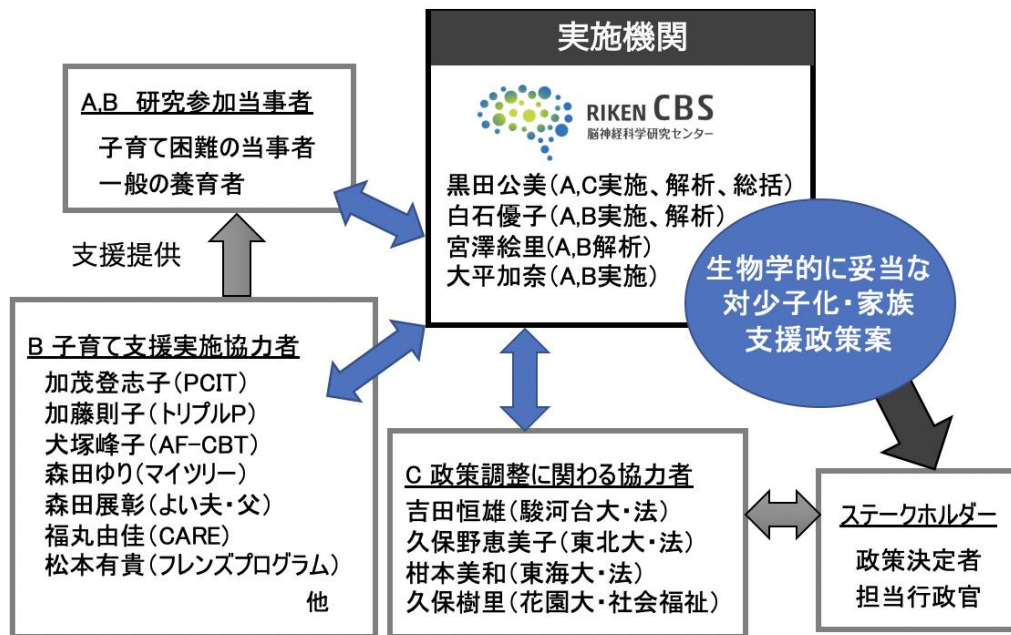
実施機関

RIKEN CBS
脳神経科学研究センター

黒田公美(A,C実施、解析、総括)
白石優子(A,B実施、解析)
宮澤絵里(A,B解析)
大平加奈(A,B実施)

A,B 研究参加当事者

子育て困難の当事者
一般の養育者

支援提供

B 子育て支援実施協力者

加茂登志子(PCIT)
加藤則子(トリプルP)
犬塚峰子(AF-CBT)
森田ゆり(マイツリー)
森田展彰(よい夫・父)
福丸由佳(CARE)
松本有貴(フレンズプログラム)
他

生物学的に妥当な対少子化・家族支援政策案

C 政策調整に関わる協力者

吉田恒雄(駿河台大・法)
久保野恵美子(東北大・法)
柑本美和(東海大・法)
久保樹里(花園大・社会福祉)

ステークホルダー

政策決定者
担当行政官